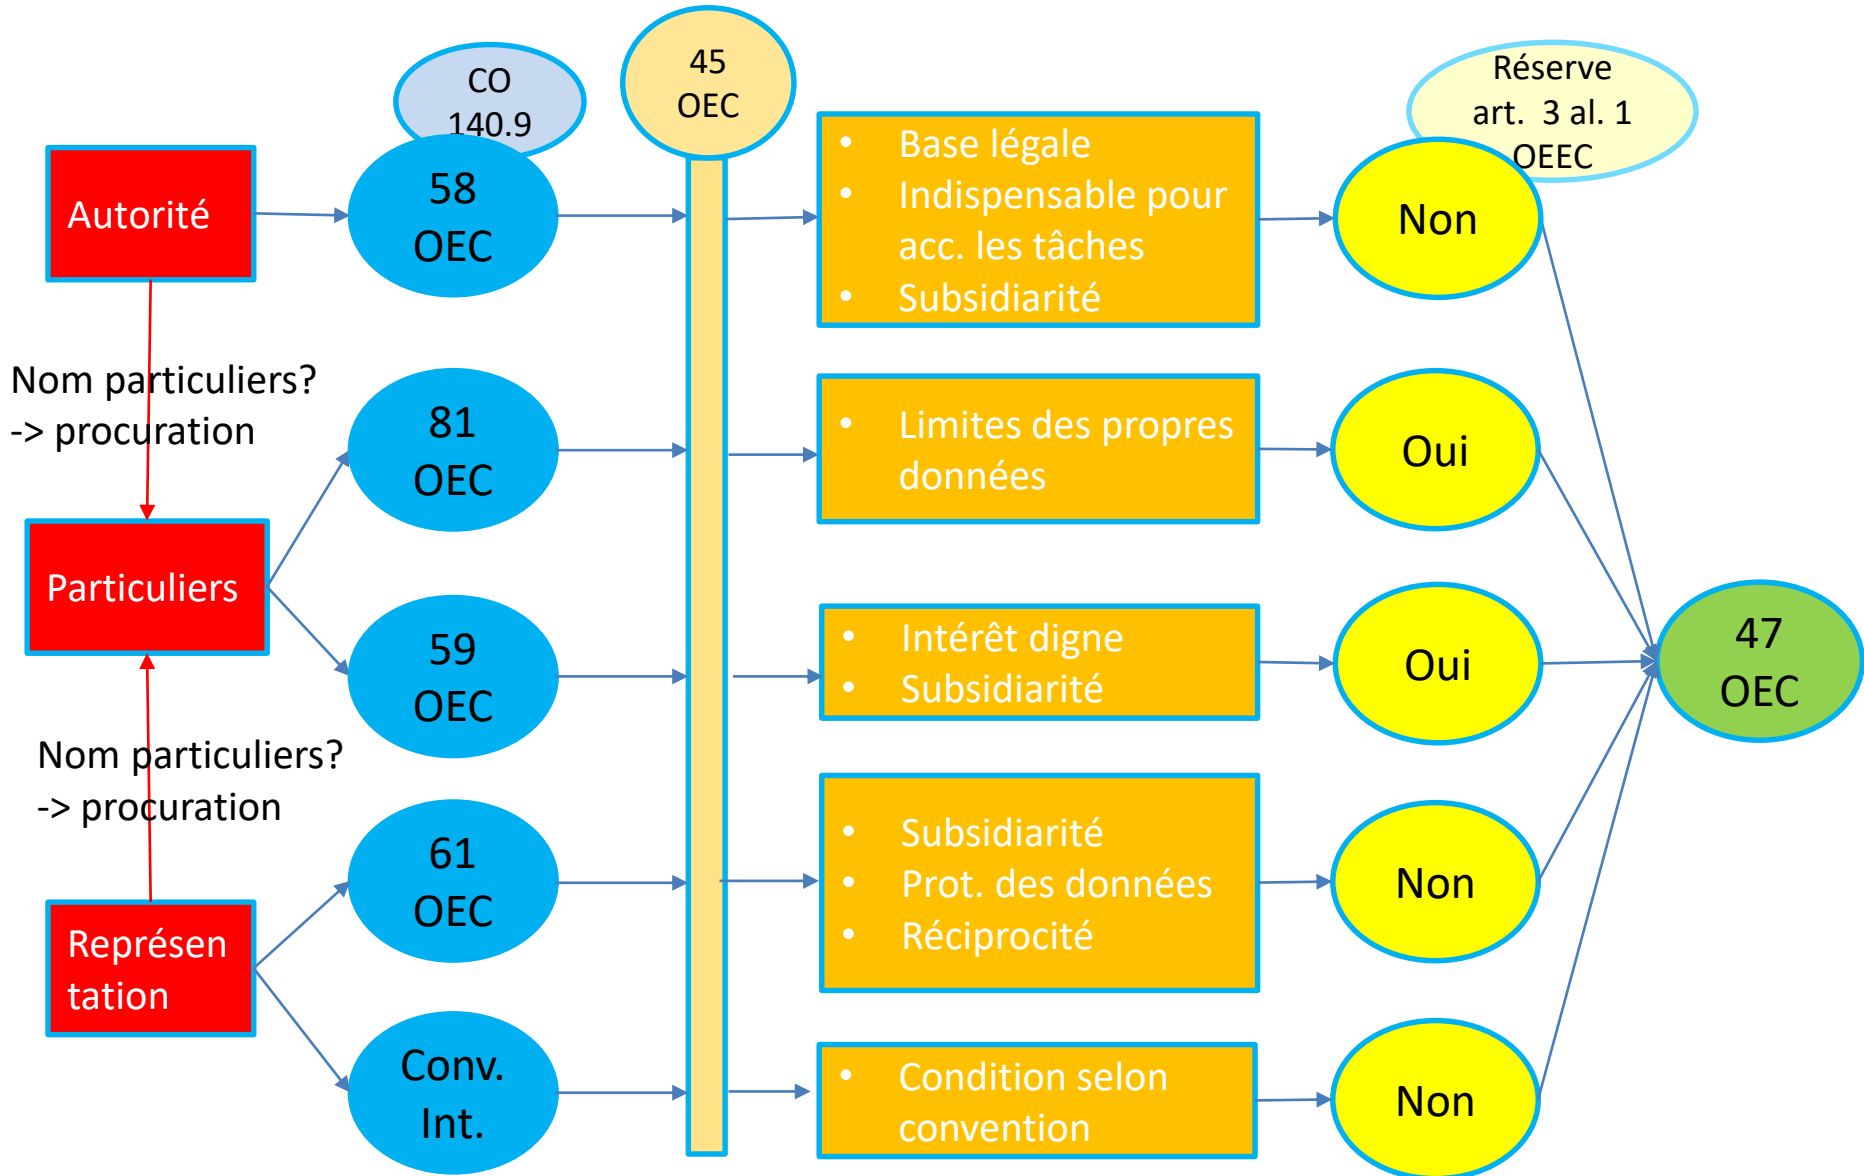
CO 140.9

45 OEC

Réserve art. 3 al. 1 OEEC

Autorité

58 OEC

• Base légale
• Indispensable pour acc. les tâches
• Subsidiarité

Non

Nom particuliers? -> procuration

81 OEC

• Limites des propres données

Oui

Particuliers

59 OEC

• Intérêt digne
• Subsidiarité

Oui

47 OEC

Nom particuliers? -> procuration

61 OEC

• Subsidiarité
• Prot. des données
• Réciprocité

Non

Représen tation

Conv. Int.

• Condition selon convention

Non